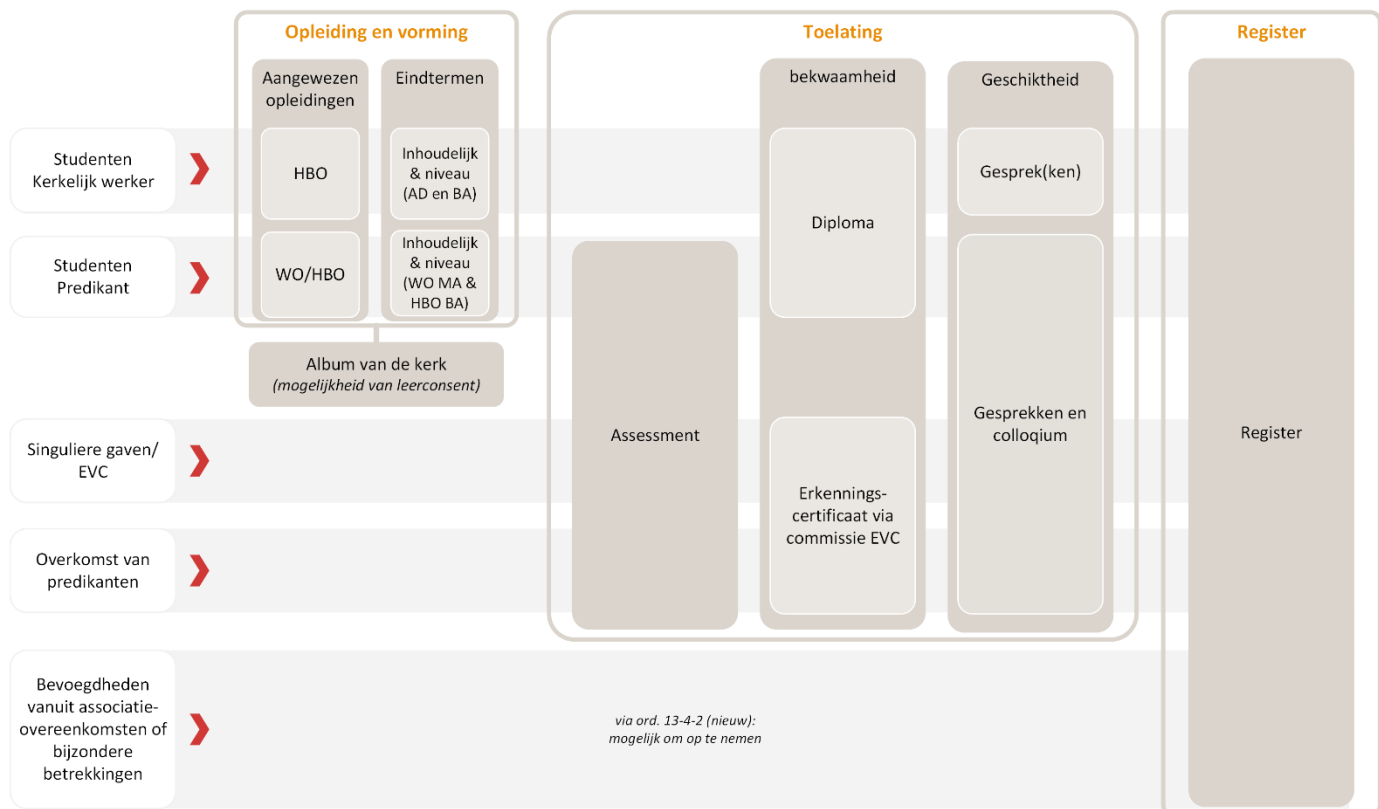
Opleiding en vorming

Aangewezen opleidingen

Eindtermen

HBO

Inhoudelijk & niveau (AD en BA)

WO/HBO

Inhoudelijk & niveau (WO MA & HBO BA)

Album van de kerk
*(mogelijkheid van leerconsent)*

Toelating

bekwaamheid

Geschiktheid

Diploma

Gesprek(ken)

Assessment

Gesprekken en colloqium

Erkennings-certificaat via commissie EVC

Register

Register

Studenten Kerkelijk werker

Studenten Predikant

Singuliere gaven/ EVC

Overkomst van predikanten

Bevoegdheden vanuit associatie-overeenkomsten of bijzondere betrekkingen

*via ord. 13-4-2 (nieuw): mogelijk om op te nemen*